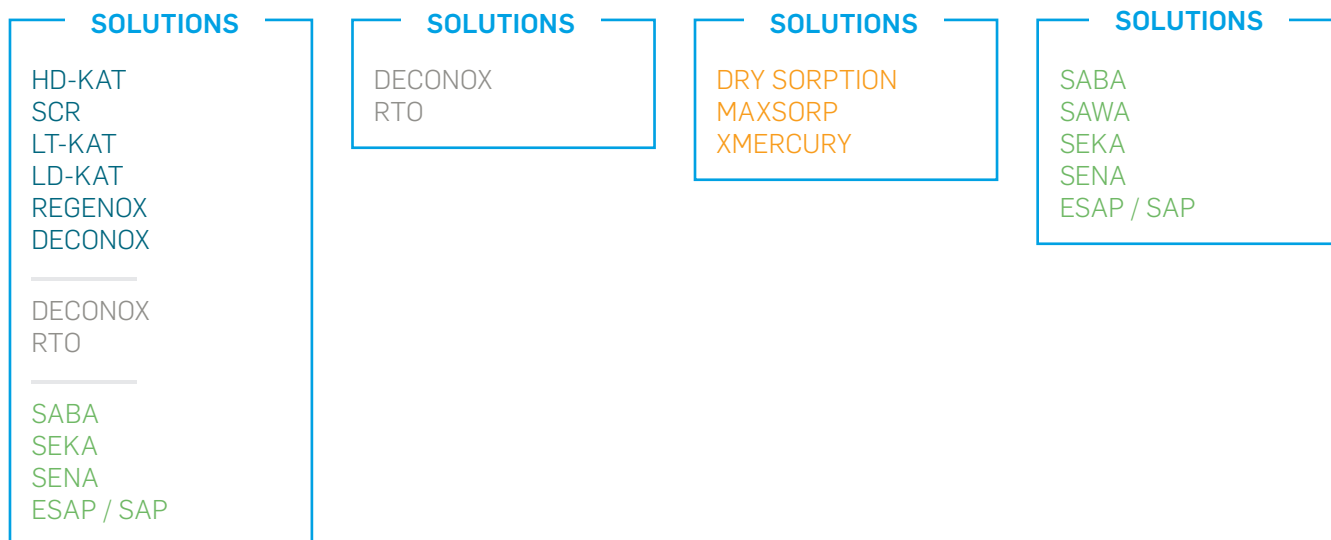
SOLUTIONS

HD-KAT
SCR
LT-KAT
LD-KAT
REGENOX
DECONOX

DECONOX
RTO

SABA
SEKA
SENA
ESAP / SAP

SOLUTIONS

DECONOX
RTO

SOLUTIONS

DRY SORPTION
MAXSORP
XMERCURY

SOLUTIONS

SABA
SAWA
SEKA
SENA
ESAP / SAP